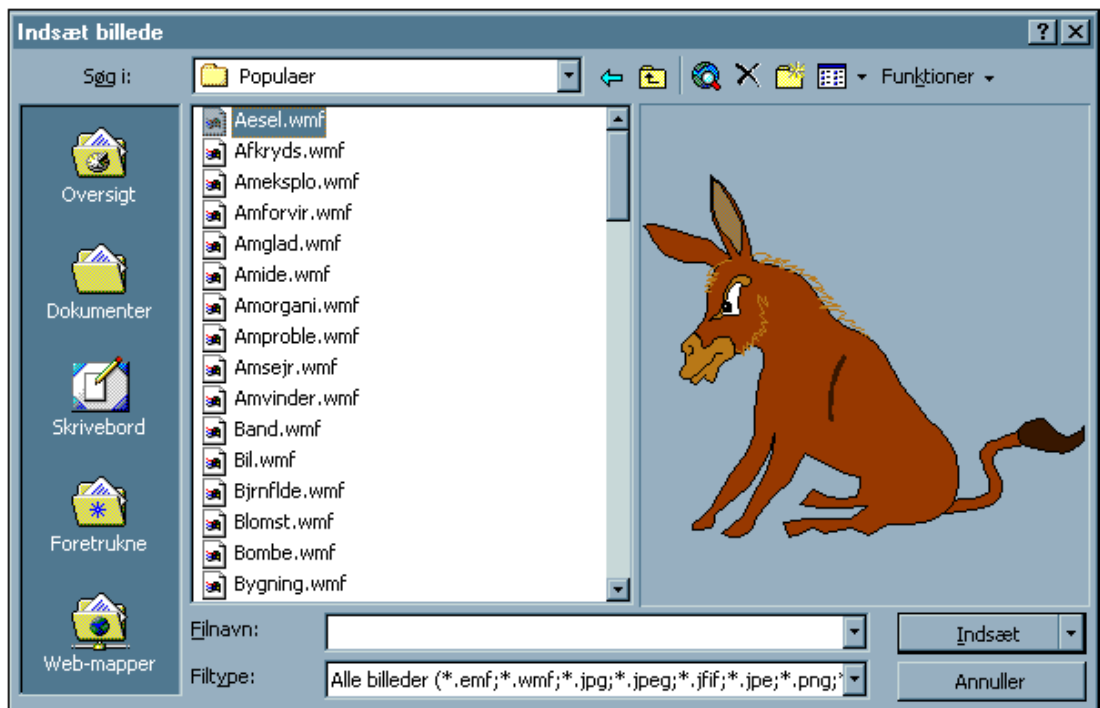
Indsæt billede

?

Søg i: Populaer

Funktioner

Oversigt

Dokumenter

Skrivebord

Foretrukne

Web-mapper

Aesel.wmf
Afkryds.wmf
Ameksplo.wmf
Amforvir.wmf
Amglad.wmf
Amide.wmf
Amorgani.wmf
Amproble.wmf
Amsejr.wmf
Amvinder.wmf
Band.wmf
Bil.wmf
Bjrnflde.wmf
Blomst.wmf
Bombe.wmf
Bygning.wmf

Filnavn:

Filtype: Alle billeder (*.emf;*.wmf;*.jpg;*.jpeg;*.jfif;*.jpe;*.png;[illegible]

Indsæt

Annuller